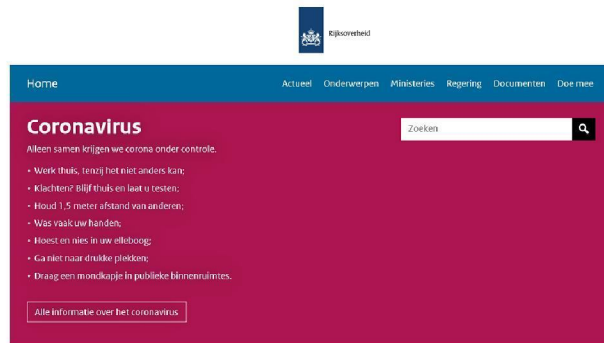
Rijksoverheid

Home
Actueel
Onderwerpen
Ministeries
Regering
Documenten
Doe mee

Coronavirus

Zoeken

Alleen samen krijgen we corona onder controle.

• Werk thuis, tenzij het niet anders kan;
• Klachten? Blijf thuis en laat u testen;
• Houd 1,5 meter afstand van anderen;
• Was vaak uw handen;
• Hoest en nies in uw elleboog;
• Ga niet naar drukke plekken;
• Draag een mondkapje in publieke binnenruimtes.

Alle informatie over het coronavirus